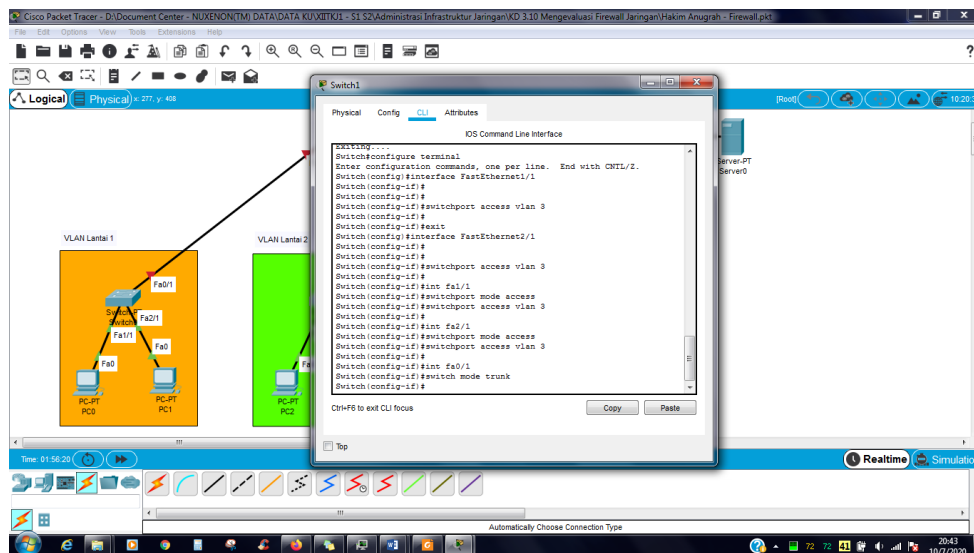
Cisco Packet Tracer - D:\Document Center - NUXENON(TM) DATA\DATA KU\XIITKJ1 - S1 S2\Administrasi Infrastruktur Jaringan\KD 3.10 Mengevaluasi Firewall Jaringan\Hakim Anugrah - Firewall.pkt

File Edit Options View Tools Extensions Help

Logical Physical x: 277, y: 408

[Root] 10:20

Switch1

Physical Config CLI Attributes

IOS Command Line Interface

exiting....
Switch#configure terminal
Enter configuration commands, one per line. End with CNTL/Z.
Switch(config)#interface FastEthernet1/1
Switch(config-if)#
Switch(config-if)#
Switch(config-if)#switchport access vlan 3
Switch(config-if)#
Switch(config-if)#exit
Switch(config)#interface FastEthernet2/1
Switch(config-if)#
Switch(config-if)#
Switch(config-if)#switchport access vlan 3
Switch(config-if)#
Switch(config-if)#
Switch(config-if)#int fa1/1
Switch(config-if)#switchport mode access
Switch(config-if)#switchport access vlan 3
Switch(config-if)#
Switch(config-if)#int fa2/1
Switch(config-if)#switchport mode access
Switch(config-if)#switchport access vlan 3
Switch(config-if)#
Switch(config-if)#int fa0/1
Switch(config-if)#switch mode trunk
Switch(config-if)#

Ctrl+F6 to exit CLI focus

Copy Paste

Top

Server-PT Server0

VLAN Lantai 1

VLAN Lantai 2

Fa0/1

Switch0 Switch

Fa2/1

Fa1/1

Fa0

Fa0

PC-PT PC0

PC-PT PC1

PC-PT PC2

Time: 01:56:20

Realtime Simulation

Automatically Choose Connection Type

72 72 41

20:43 10/7/2020